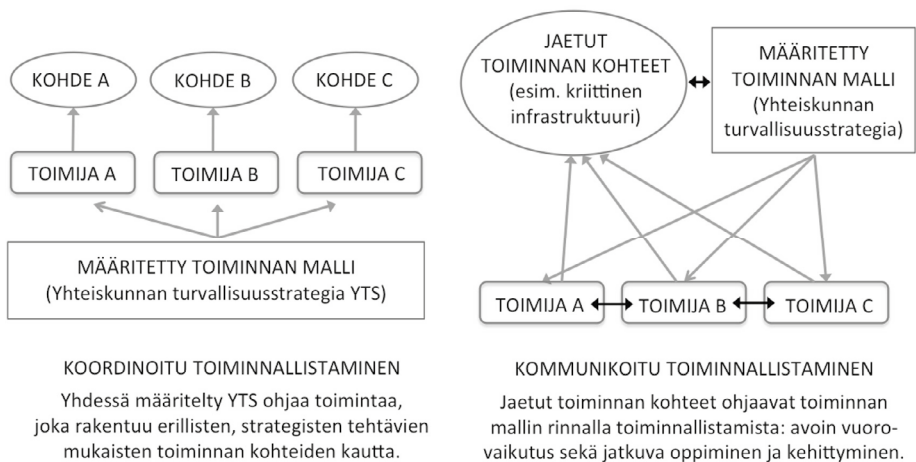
KOHDE A

KOHDE B

KOHDE C

TOIMIJA A

TOIMIJA B

TOIMIJA C

MÄÄRITETTY TOIMINNAN MALLI (Yhteiskunnan turvallisuusstrategia YTS)

KOORDINOITU TOIMINNALLISTAMINEN

Yhdessä määritelty YTS ohjaa toimintaa, joka rakentuu erillisten, strategisten tehtävien mukaisten toiminnan kohteiden kautta.

JAETUT TOIMINNAN KOHTEET (esim. kriittinen infrastruktuuri)

MÄÄRITETTY TOIMINNAN MALLI (Yhteiskunnan turvallisuusstrategia)

TOIMIJA A

TOIMIJA B

TOIMIJA C

KOMMUNIKOITU TOIMINNALLISTAMINEN

Jaetut toiminnan kohteet ohjaavat toiminnan mallin rinnalla toiminnallistamista: avoin vuorovaikutus sekä jatkuva oppiminen ja kehittyminen.